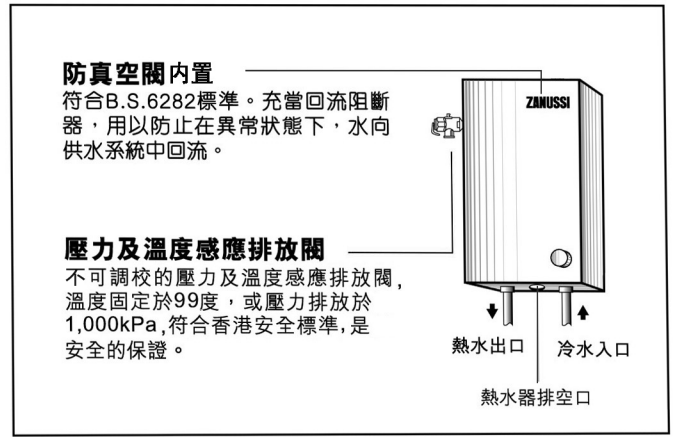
**防真空閥**內置
符合B.S.6282標準。充當回流阻斷器，用以防止在異常狀態下，水向供水系統中回流。

**壓力及溫度感應排放閥**
不可調校的壓力及溫度感應排放閥，溫度固定於99度，或壓力排放於1,000kPa,符合香港安全標準,是安全的保證。

ZANUSSI

熱水出口

冷水入口

熱水器排空口